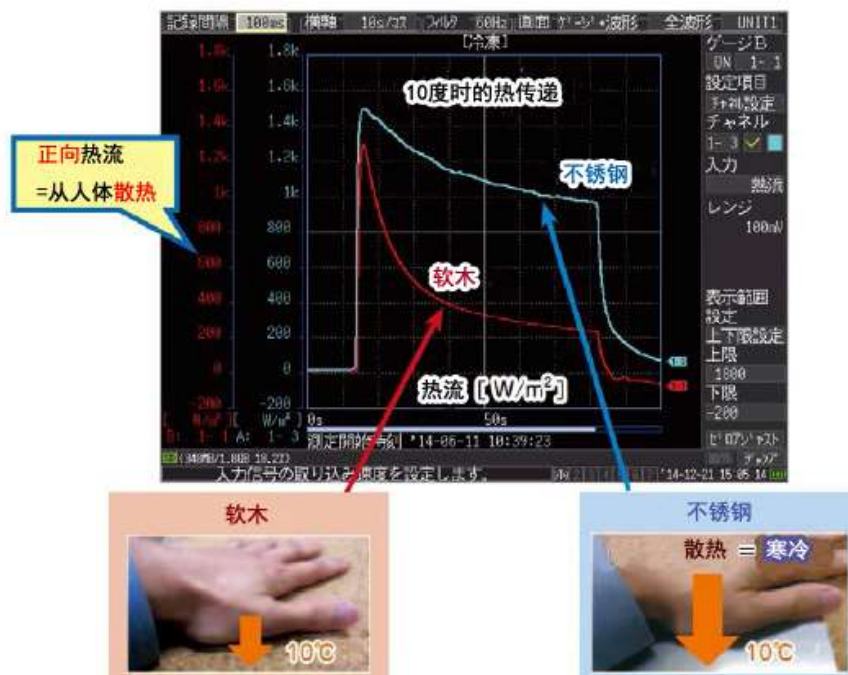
記録間隔 100ms 横軸 10s/ﾏｽ ﾌｨﾙﾀ 60Hz 画面 ｹﾞｰｼﾞ+波形 全波形 UNIT1

[冷凍]

ゲージB
ON 1-1
設定項目
ﾁｬﾈﾙ設定
チャネル
1-3
入力
熱流
レンジ
100mV

10度时的热传递

正向热流
=从人体散热

不锈钢

软木

1.8k 1.8k
1.6k 1.6k
1.4k 1.4k
1.2k 1.2k
1k 1k
800 800
600 600
400 400
200 200
0 0
-200 -200

表示範囲
設定
上下限設定
上限
1800
下限
-200

热流［W/m²］

[ W/m²][ W/m²] 0s 50s
B: 1-1 A: 1-3 測定開始時刻 '14-06-11 10:39:23
ｾﾞﾛｱｼﾞｬｽﾄ
ﾁｪｯｸ
入力信号の取り込み速度を設定します。 '14-12-21 15:05 14

软木

10℃

不锈钢

散热 = 寒冷

10℃